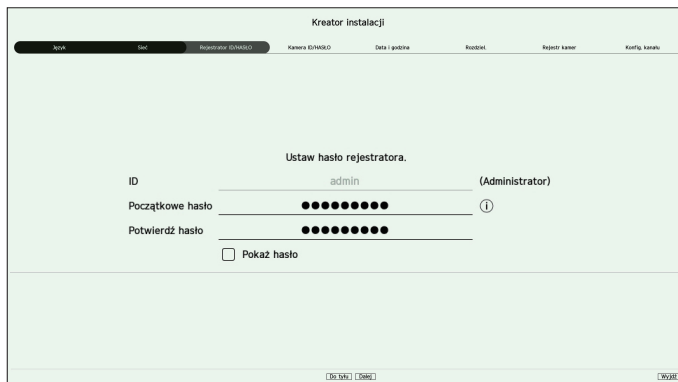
Kreator instalacji

Język
Sieć
Rejestrator ID/HASŁO
Kamera ID/HASŁO
Data i godzina
Rozdziel.
Rejestr kamer
Konfig. kanału

Ustaw hasło rejestratora.

ID admin (Administrator)

Początkowe hasło ●●●●●●●●●

Potwierdź hasło ●●●●●●●●●

Pokaż hasło

Do tyłu Dalej

Wyjdź